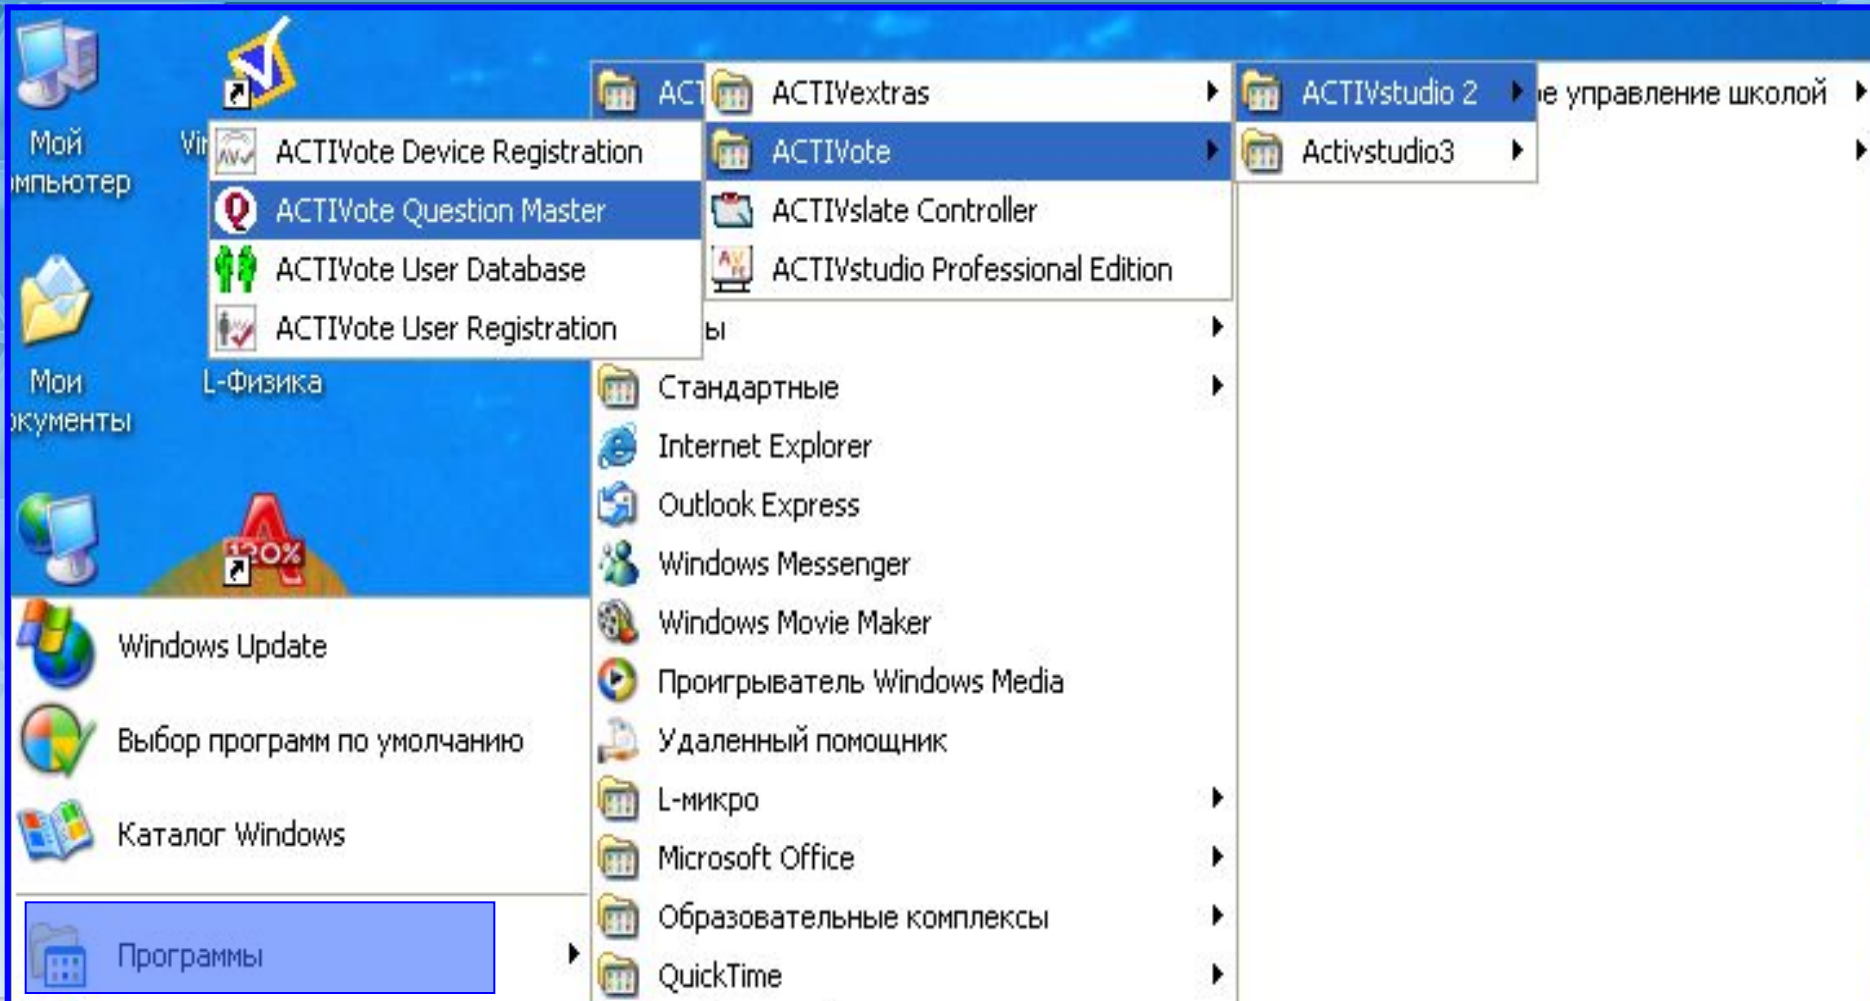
Мой
мпьютер

Vir

Мои
окументы

L-Физика

Windows Update

Выбор программ по умолчанию

Каталог Windows

Программы

ACT

ы

Стандартные

Internet Explorer

Outlook Express

Windows Messenger

Windows Movie Maker

Проигрыватель Windows Media

Удаленный помощник

L-микро

Microsoft Office

Образовательные комплексы

QuickTime

ACTIVote Device Registration

ACTIVote Question Master

ACTIVote User Database

ACTIVote User Registration

ACTIVextras

ACTIVote

ACTIVslate Controller

ACTIVstudio Professional Edition

ACTIVstudio 2

Activstudio3

е управление школой